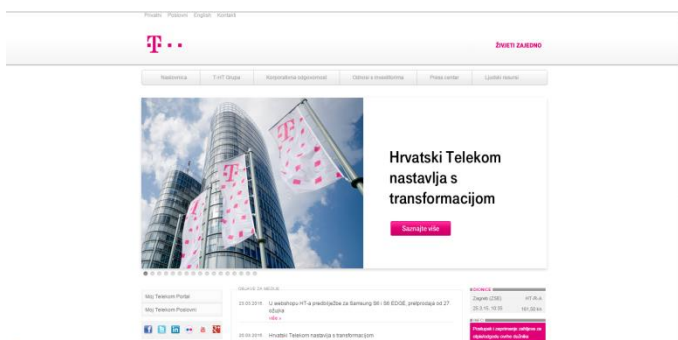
Privatni Poslovni English Kontakt

T · ·

ŽIVJETI ZAJEDNO

Naslovnica | T-HT Grupa | Korporativna odgovornost | Odnosi s investitorima | Press centar | Ljudski resursi

Hrvatski Telekom nastavlja s transformacijom

Saznajte više

Moj Telekom Portal

Moj Telekom Poslovni

OBJAVE ZA MEDIJE

20.03.2015 U webshopu HT-a predbilježbe za Samsung S6 i S6 EDGE, prodaja od 27. ožujka
više »

20.03.2015 Hrvatski Telekom nastavlja s transformacijom

DIONICE

Zagreb (ZSE) HT-R-A
20.3.15. 16:30 161,00 kn

Postupak i uvjetovanje zahtjeva za objedinjeno vezu dužnika